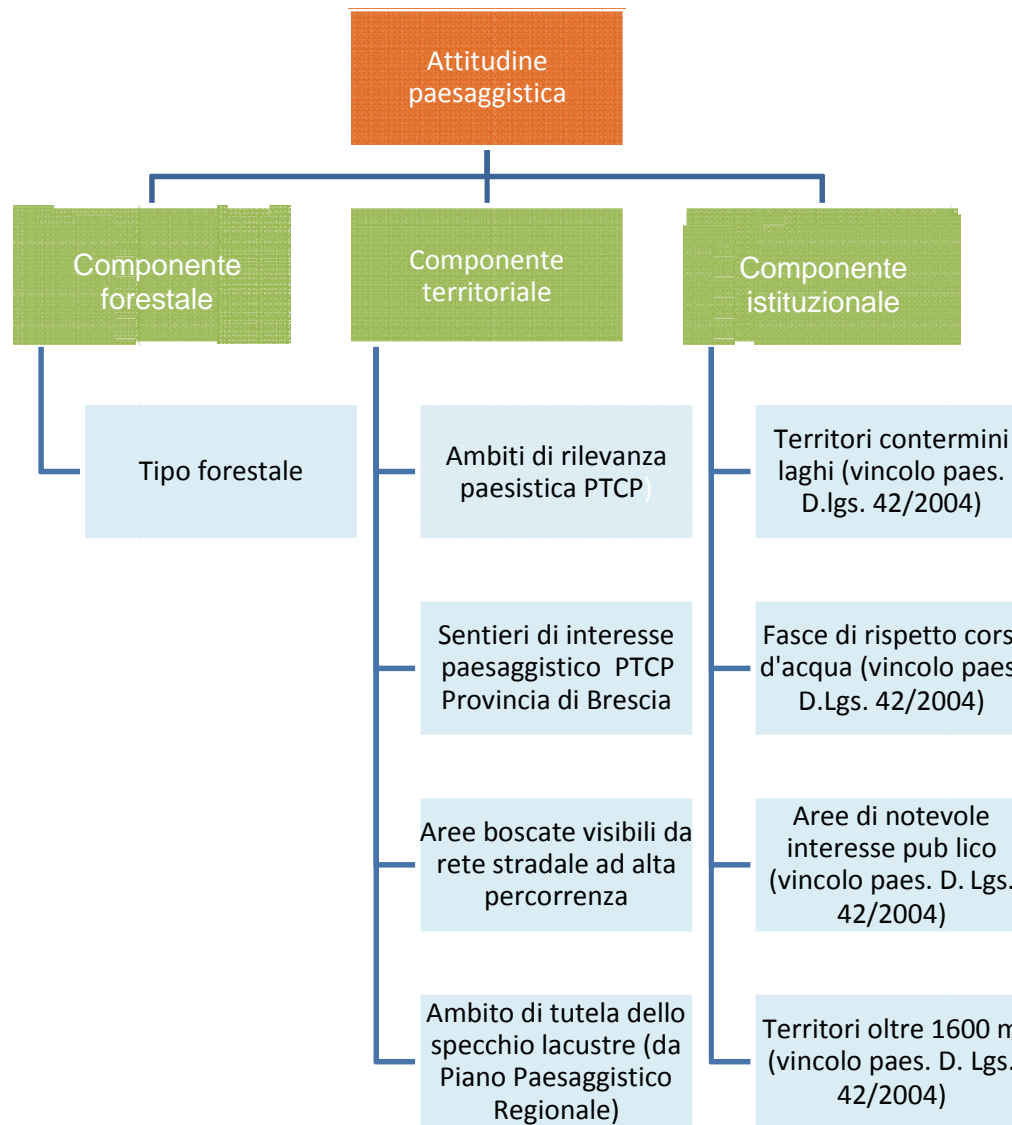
Attitudine paesaggistica

Componente forestale

Componente territoriale

Componente istituzionale

Tipo forestale

Ambiti di rilevanza paesistica PTCP)

Sentieri di interesse paesaggistico PTCP Provincia di Brescia

Aree boscate visibili da rete stradale ad alta percorrenza

Ambito di tutela dello specchio lacustre (da Piano Paesaggistico Regionale)

Territori contermini laghi (vincolo paes. D.lgs. 42/2004)

Fasce di rispetto cors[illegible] d'acqua (vincolo paes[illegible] D.Lgs. 42/2004)

Aree di notevole interesse pub lico (vincolo paes. D. Lgs. 42/2004)

Territori oltre 1600 m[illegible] (vincolo paes. D. Lgs. 42/2004)